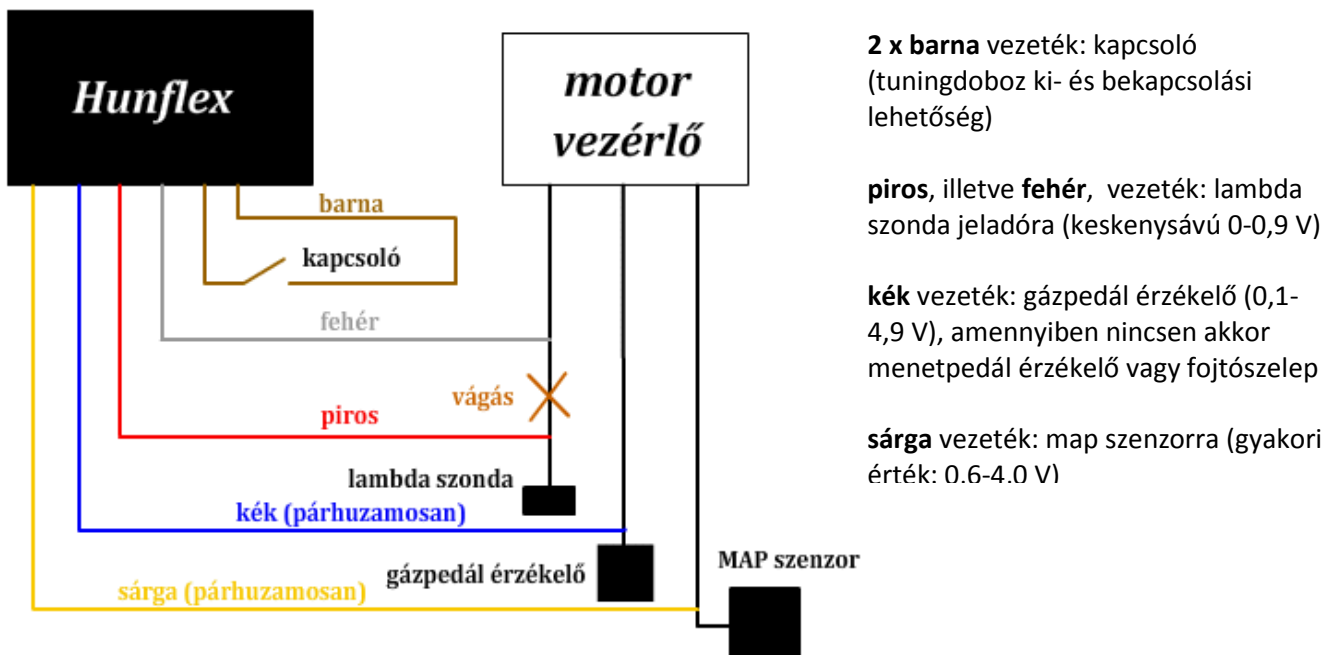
Hunflex

motor vezérlő

barna

kapcsoló

fehér

vágás

piros

lambda szonda

kék (párhuzamosan)

gázpedál érzékelő

MAP szenzor

sárga (párhuzamosan)

**2 x barna** vezeték: kapcsoló (tuningdoboz ki- és bekapcsolási lehetőség)

**piros**, illetve **fehér**, vezeték: lambda szonda jeladóra (keskenysávú 0-0,9 V)

**kék** vezeték: gázpedál érzékelő (0,1-4,9 V), amennyiben nincsen akkor menetpedál érzékelő vagy fojtószelep

**sárga** vezeték: map szenzorra (gyakori érték: 0,6-4,0 V)